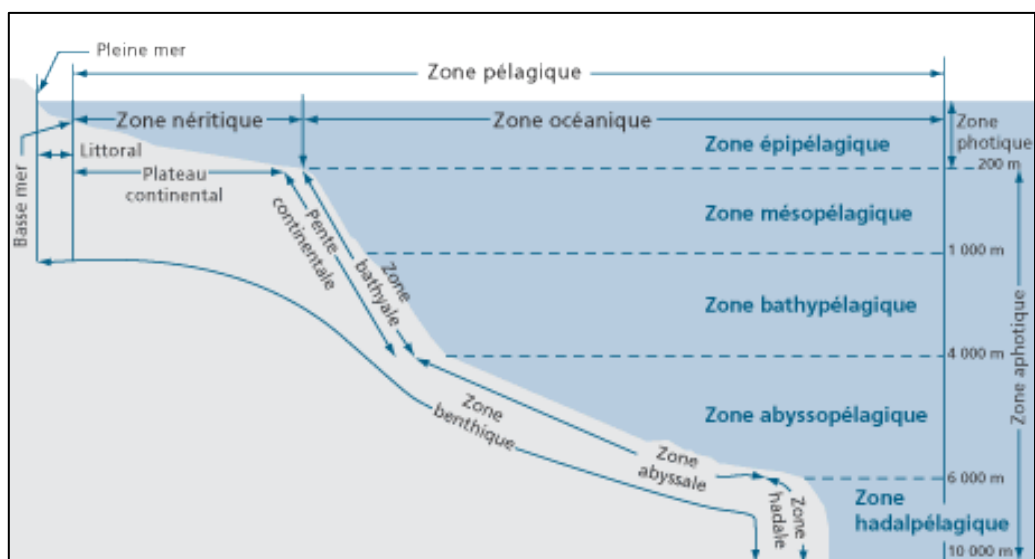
Pleine mer

Zone pélagique

Zone néritique

Zone océanique

Zone photique

Littoral

Basse mer

Plateau continental

Zone épipélagique

200 m

Zone mésopélagique

Pente continentale

Zone bathyale

1 000 m

Zone bathypélagique

Zone aphotique

4 000 m

Zone abyssopélagique

Zone benthique

Zone abyssale

6 000 m

Zone hadale

Zone hadalpélagique

10 000 m